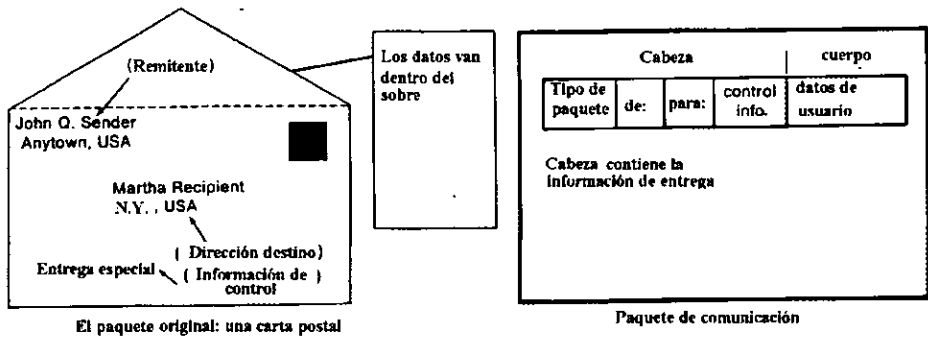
(Remitente)

John Q. Sender
Anytown, USA

Martha Recipient
N.Y. , USA

( Dirección destino)

Entrega especial ( Información de control )

El paquete original: una carta postal

Los datos van dentro del sobre

Cabeza | cuerpo

| Tipo de paquete | de: | para: | control info. | datos de usuario |
|---|---|---|---|---|

Cabeza contiene la información de entrega

Paquete de comunicación